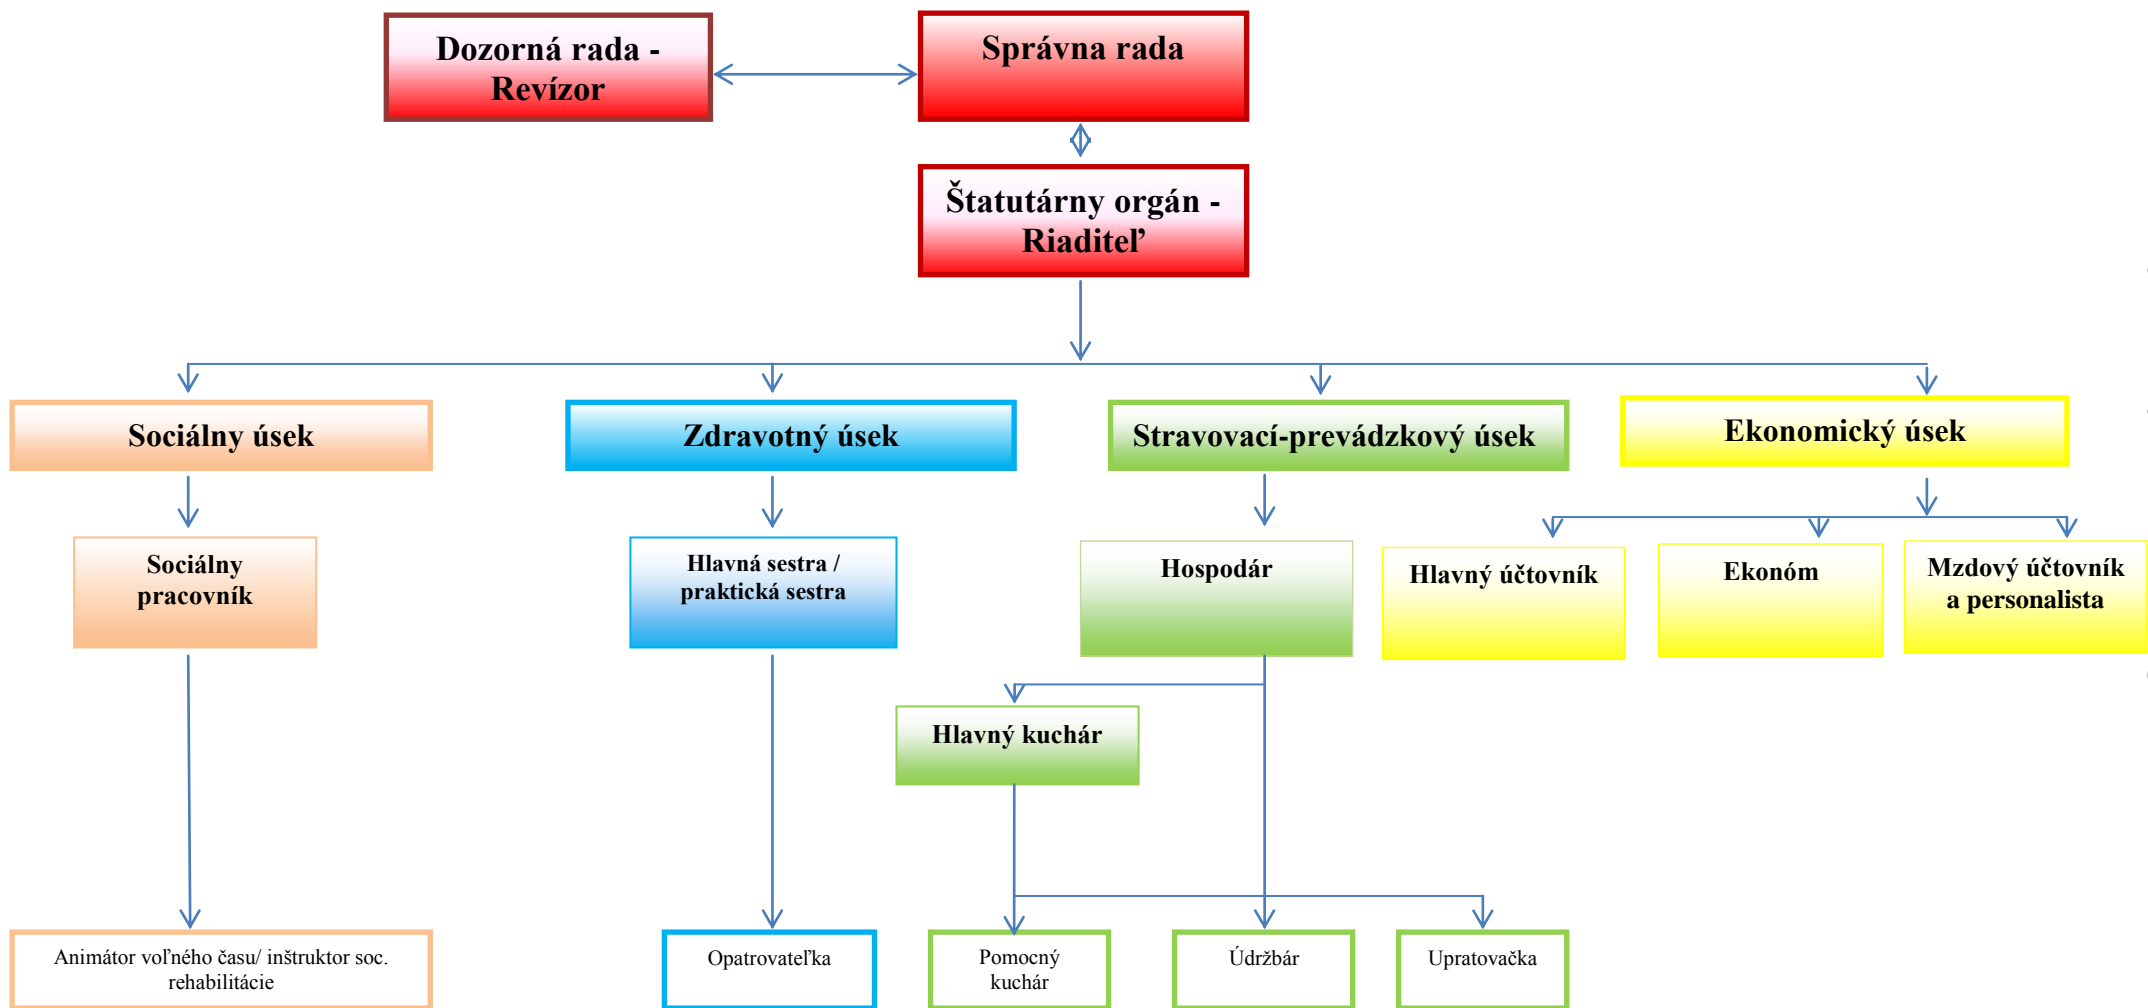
Dozorná rada - Revízor

Správna rada

Štatutárny orgán - Riaditeľ

Sociálny úsek

Zdravotný úsek

Stravovací-prevádzkový úsek

Ekonomický úsek

Sociálny pracovník

Hlavná sestra / praktická sestra

Hospodár

Hlavný účtovník

Ekonóm

Mzdový účtovník a personalista

Hlavný kuchár

Animátor voľného času/ inštruktor soc. rehabilitácie

Opatrovateľka

Pomocný kuchár

Údržbár

Upratovačka